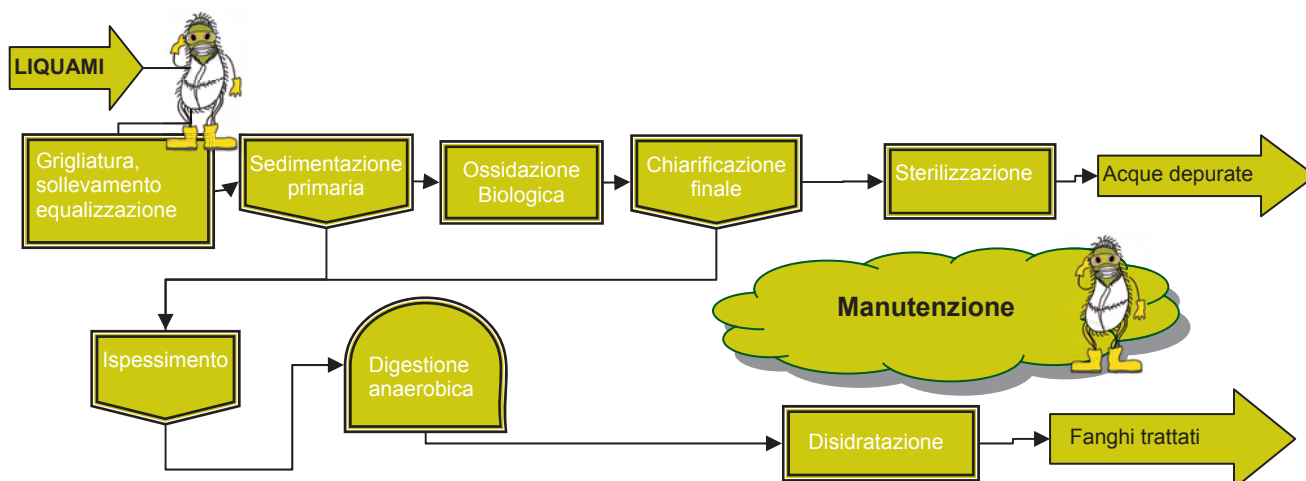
LIQUAMI

Grigliatura, sollevamento equalizzazione

Sedimentazione primaria

Ossidazione Biologica

Chiarificazione finale

Sterilizzazione

Acque depurate

Manutenzione

Ispessimento

Digestione anaerobica

Disidratazione

Fanghi trattati